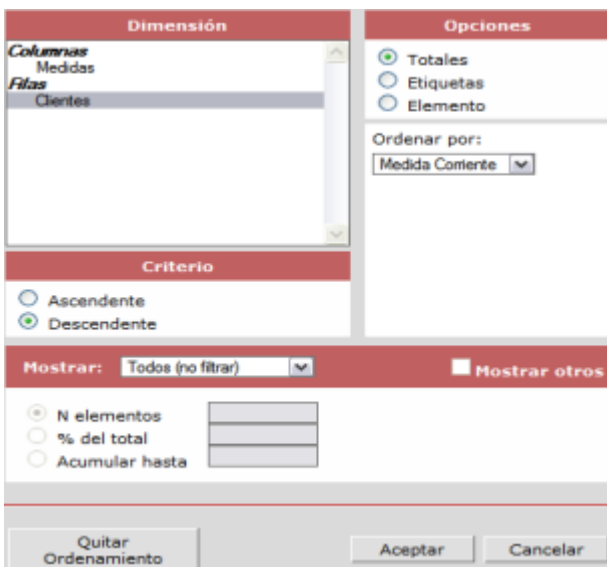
Dimensión

Columnas
Medidas
Filas
Clientes

Opciones

Totales
Etiquetas
Elemento

Ordenar por:
Medida Corriente

Criterio

Ascendente
Descendente

Mostrar: Todos (no filtrar)

Mostrar otros

N elementos
% del total
Acumular hasta

Quitar Ordenamiento

Aceptar

Cancelar